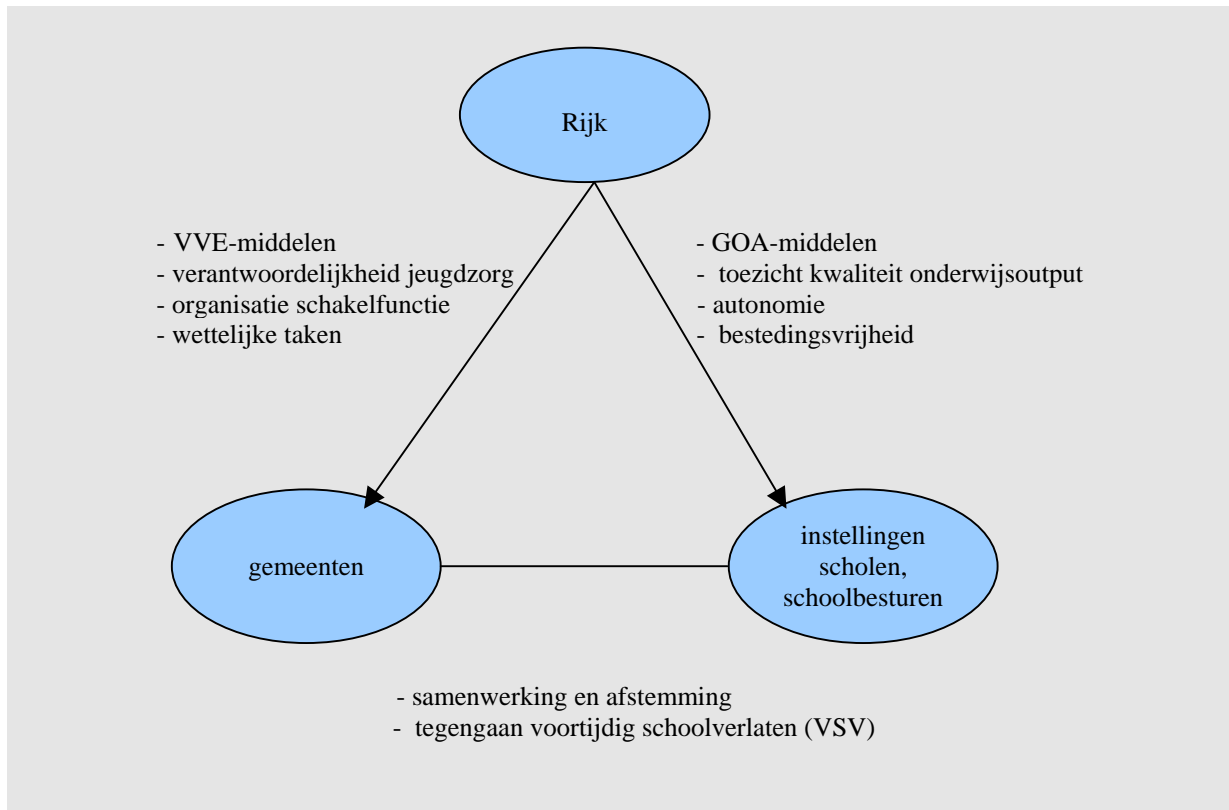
Rijk

- VVE-middelen
- verantwoordelijkheid jeugdzorg
- organisatie schakelfunctie
- wettelijke taken

- GOA-middelen
- toezicht kwaliteit onderwijsoutput
- autonomie
- bestedingsvrijheid

gemeenten

instellingen scholen, schoolbesturen

- samenwerking en afstemming
- tegengaan voortijdig schoolverlaten (VSV)